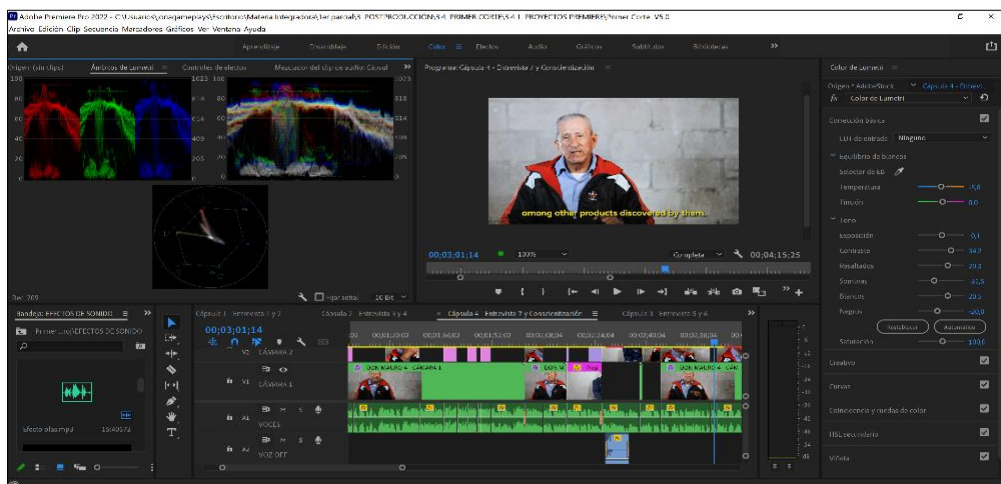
Adobe Premiere Pro 2022 - C:\Usuarios\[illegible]\Escritorio\Materia Integradora\1er parcial\3. POSTPRODUCCION\3.4. PRIMER CORTE\3.4.1. PROYECTOS PREMIERE\Primer Corte_V5.0
Archivo Edición Clip Secuencia Marcadores Gráficos Ver Ventana Ayuda

Aprendizaje Ensamblaje Edición Color Efectos Audio Gráficos Subtítulos Bibliotecas

Origen: (sin clips) Ámbitos de Lumetri Controles de efectos Mezclador del clip de audio: Cápsul

100 80 60 40 20 0
1023 100 818 80 614 60 409 40 205 20 0 0
1023 818 614 409 205 0

Rec.709

Programa: Cápsula 4 - Entrevista 7 y Concientización

among other products discovered by them.

00;03;01;14 100% Completa 00;04;15;25

Color de Lumetri
Origen • AdobeStock... Cápsula 4 - Entrevi...
fx Color de Lumetri
Corrección básica
LUT de entrada Ninguno
Equilibrio de blancos
Selector de EB
Temperatura -5,8
Tinción 0,0
Tono
Exposición 0,1
Contraste -34,0
Resaltados 20,0
Sombras -45,5
Blancos 20,5
Negros -20,0
Restablecer Automático
Saturación 100,0
Creativo
Curvas
Coincidencia y ruedas de color
HSL secundario
Viñeta

Bandeja: EFECTOS DE SONIDO
Primer Corte\EFECTOS DE SONIDO
efecto ollas.mp3 15:40572

Cápsula 1 Entrevista 1 y 2 Cápsula 2 Entrevista 3 y 4 Cápsula 4 Entrevista 7 y Concientización Cápsula 3 Entrevista 5 y 6
00;03;01;14
00;01;30;02 00;01;45;02 00;02;00;04 00;02;15;04 00;02;30;04 00;02;45;04 00;03;00;04
V2 CÁMARA 2
V1 CÁMARA 1
DON MARIO - CÁMARA 1
DON MARIO - CÁM
A1 VOCES
A2 VOZ OFF
-12 -18 -24 -30 -36 -42 -48 -54 dB